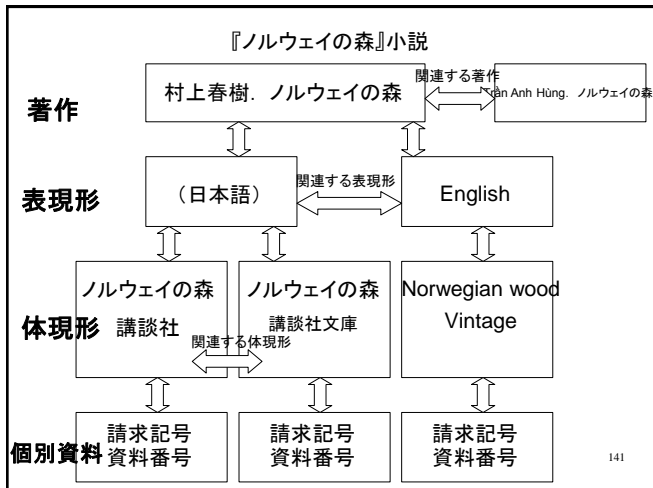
『ノルウェイの森』小説

著作

村上春樹. ノルウェイの森

関連する著作

Trần Anh Hùng. ノルウェイの森

表現形

（日本語）

関連する表現形

English

体現形

ノルウェイの森
講談社

関連する体現形

ノルウェイの森
講談社文庫

Norwegian wood
Vintage

個別資料

請求記号
資料番号

請求記号
資料番号

請求記号
資料番号

141